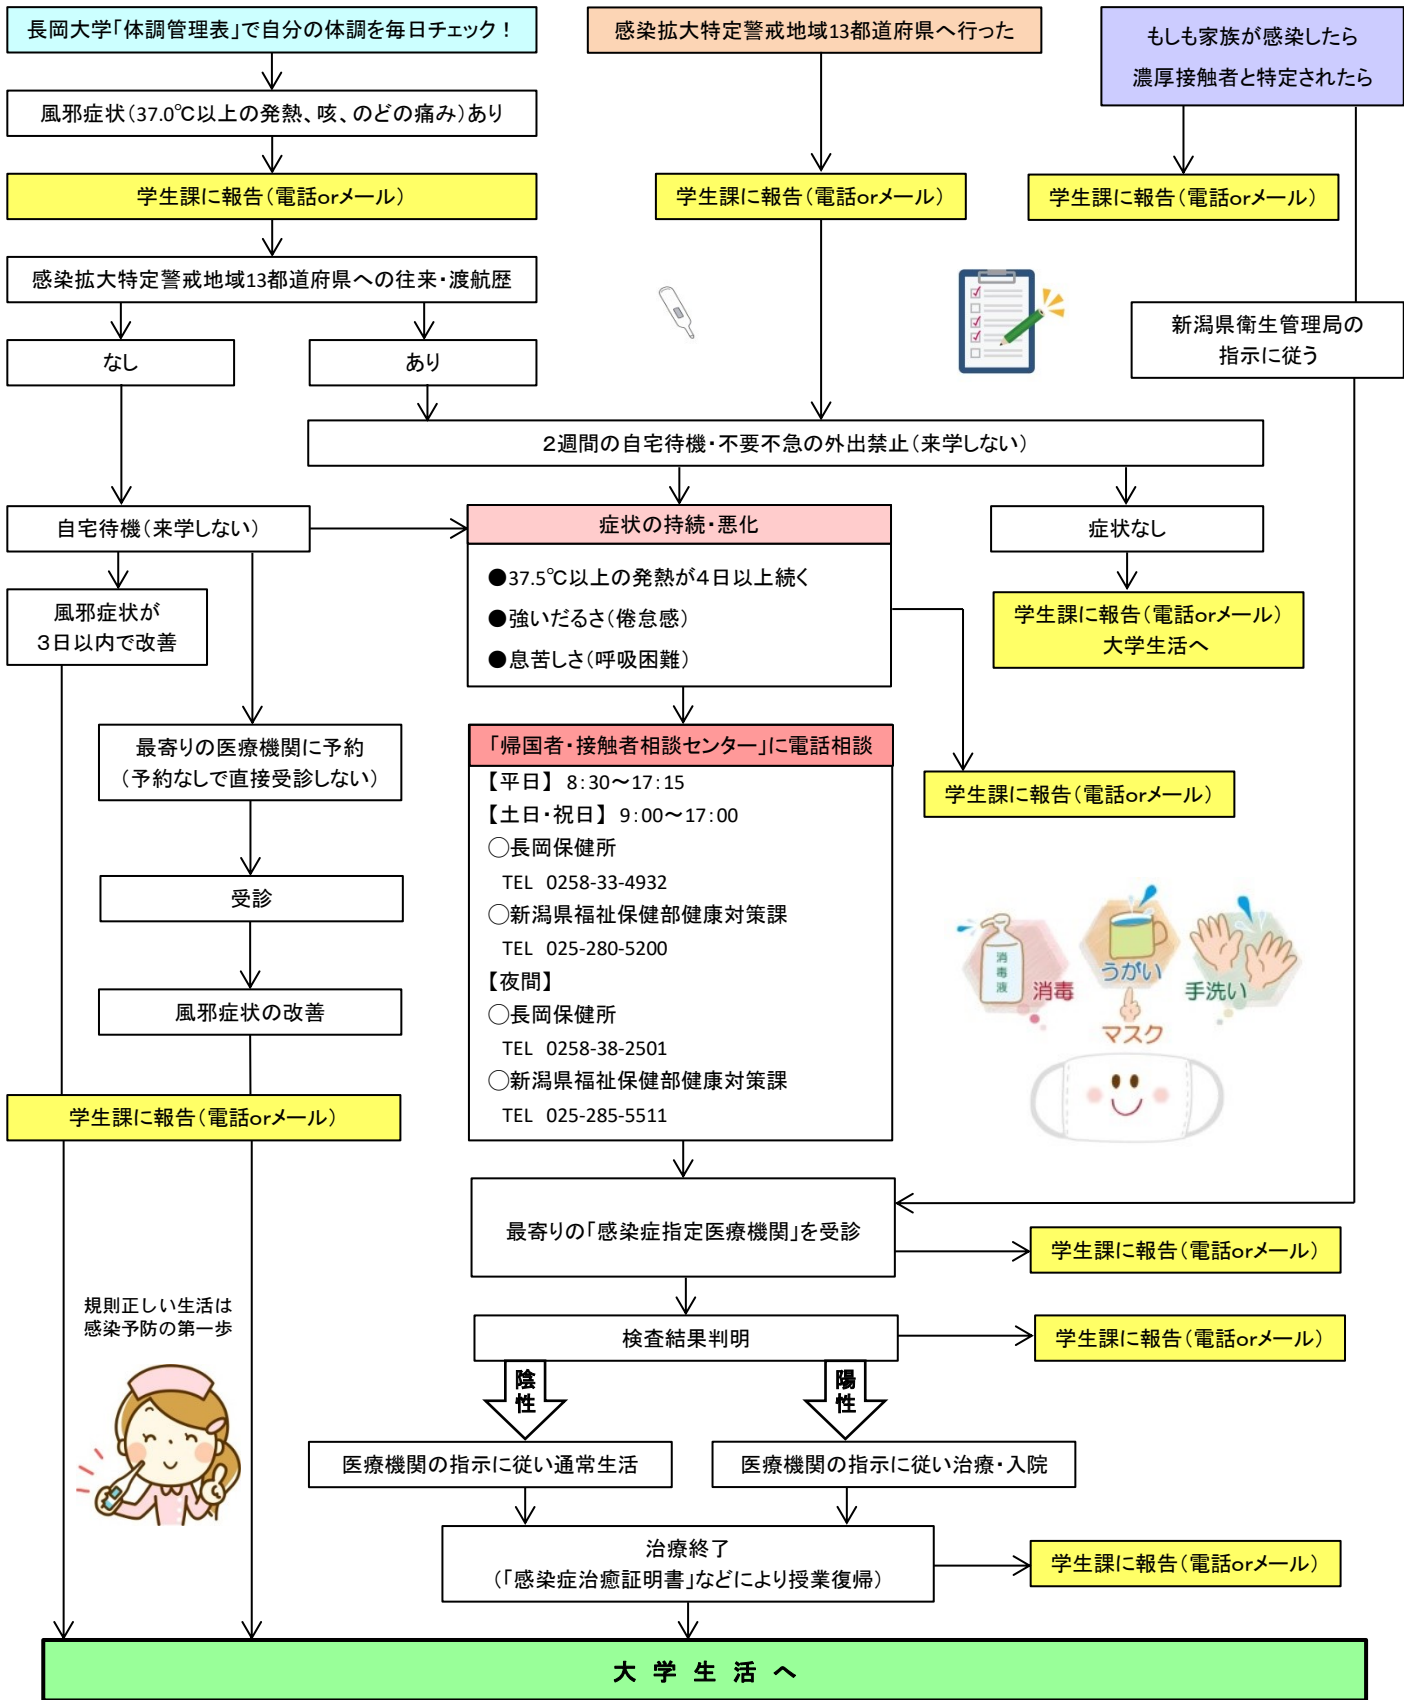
長岡大学「体調管理表」で自分の体調を毎日チェック！

感染拡大特定警戒地域13都道府県へ行った

もしも家族が感染したら
濃厚接触者と特定されたら

風邪症状（37.0℃以上の発熱、咳、のどの痛み）あり

学生課に報告（電話orメール）

学生課に報告（電話orメール）

学生課に報告（電話orメール）

感染拡大特定警戒地域13都道府県への往来・渡航歴

新潟県衛生管理局の
指示に従う

なし

あり

2週間の自宅待機・不要不急の外出禁止（来学しない）

自宅待機（来学しない）

症状の持続・悪化

●37.5℃以上の発熱が４日以上続く
●強いだるさ（倦怠感）
●息苦しさ（呼吸困難）

症状なし

学生課に報告（電話orメール）
大学生活へ

風邪症状が
３日以内で改善

最寄りの医療機関に予約
（予約なしで直接受診しない）

「帰国者・接触者相談センター」に電話相談
【平日】 8:30〜17:15
【土日・祝日】 9:00〜17:00
◯長岡保健所
TEL 0258-33-4932
◯新潟県福祉保健部健康対策課
TEL 025-280-5200
【夜間】
◯長岡保健所
TEL 0258-38-2501
◯新潟県福祉保健部健康対策課
TEL 025-285-5511

学生課に報告（電話orメール）

受診

消毒液
消毒
うがい
手洗い
マスク

風邪症状の改善

学生課に報告（電話orメール）

最寄りの「感染症指定医療機関」を受診

学生課に報告（電話orメール）

規則正しい生活は
感染予防の第一歩

検査結果判明

学生課に報告（電話orメール）

陰性

陽性

医療機関の指示に従い通常生活

医療機関の指示に従い治療・入院

治療終了
（「感染症治癒証明書」などにより授業復帰）

学生課に報告（電話orメール）

大 学 生 活 へ